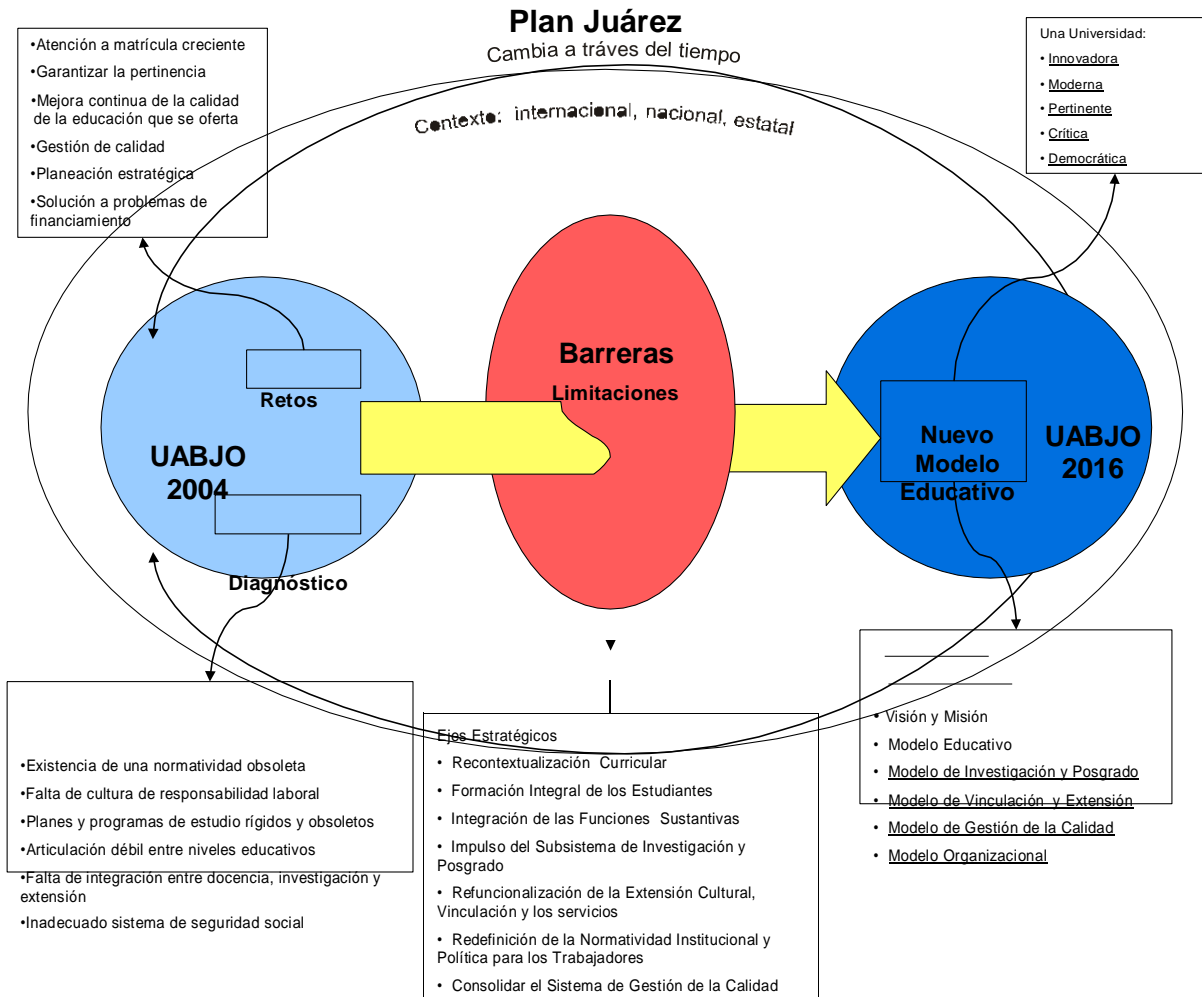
Plan Juárez
Cambia a tráves del tiempo

Contexto: internacional, nacional, estatal

•Atención a matrícula creciente
•Garantizar la pertinencia
•Mejora continua de la calidad de la educación que se oferta
•Gestión de calidad
•Planeación estratégica
•Solución a problemas de financiamiento

Una Universidad:
• Innovadora
• Moderna
• Pertinente
• Crítica
• Democrática

Retos

UABJO 2004

Diagnóstico

Barreras
Limitaciones

Nuevo Modelo Educativo

UABJO 2016

•Existencia de una normatividad obsoleta
•Falta de cultura de responsabilidad laboral
•Planes y programas de estudio rígidos y obsoletos
•Articulación débil entre niveles educativos
•Falta de integración entre docencia, investigación y extensión
•Inadecuado sistema de seguridad social

Ejes Estratégicos
• Recontextualización Curricular
• Formación Integral de los Estudiantes
• Integración de las Funciones Sustantivas
• Impulso del Subsistema de Investigación y Posgrado
• Refuncionalización de la Extensión Cultural, Vinculación y los servicios
• Redefinición de la Normatividad Institucional y Política para los Trabajadores
• Consolidar el Sistema de Gestión de la Calidad

• Visión y Misión
• Modelo Educativo
• Modelo de Investigación y Posgrado
• Modelo de Vinculación y Extensión
• Modelo de Gestión de la Calidad
• Modelo Organizacional